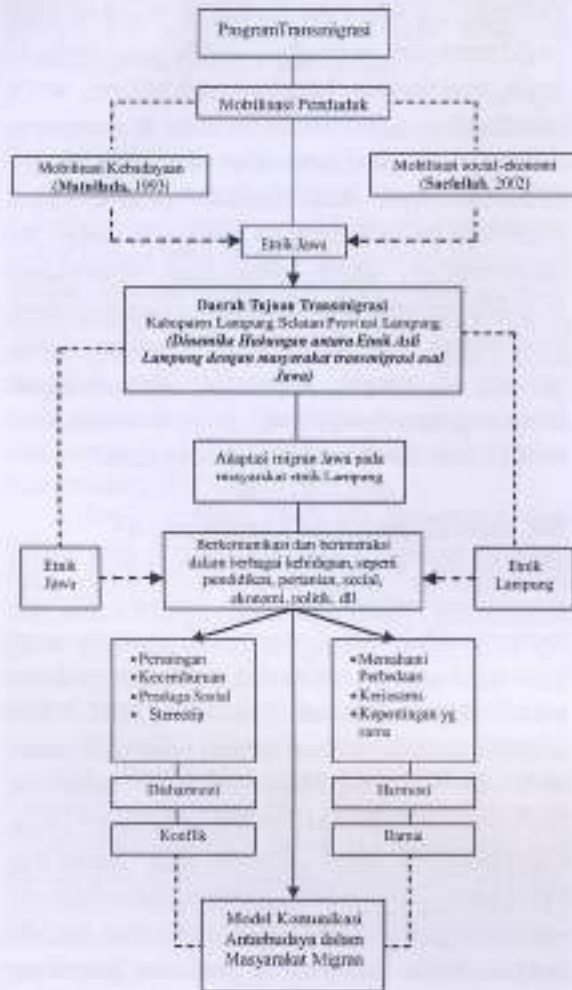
ProgramTransmigrasi

Mobilisasi Penduduk

Mobilisasi Kebudayaan (Mattulada, 1993)

Mobilisasi social-ekonomi (Saefullah, 2002)

Etnik Jawa

Daerah Tujuan Transmigrasi
Kabupaten Lampung Selatan Provinsi Lampung
(Dinamika Hubungan antara Etnik Asli Lampung dengan masyarakat transmigrasi asal Jawa)

Adaptasi migran Jawa pada masyarakat etnik Lampung

Etnik Jawa

Berkomunikasi dan berinteraksi dalam berbagai kehidupan, seperti pendidikan, pertanian, social, ekonomi, politik, dll

Etnik Lampung

•Persaingan
•Kecemburuan
•Prasangka Sosial
• Stereotip

•Memahami Perbedaan
•Kerjasama
•Kepentingan yg sama

Disharmoni

Harmoni

Konflik

Damai

Model Komunikasi Antarbudaya dalam Masyarakat Migran